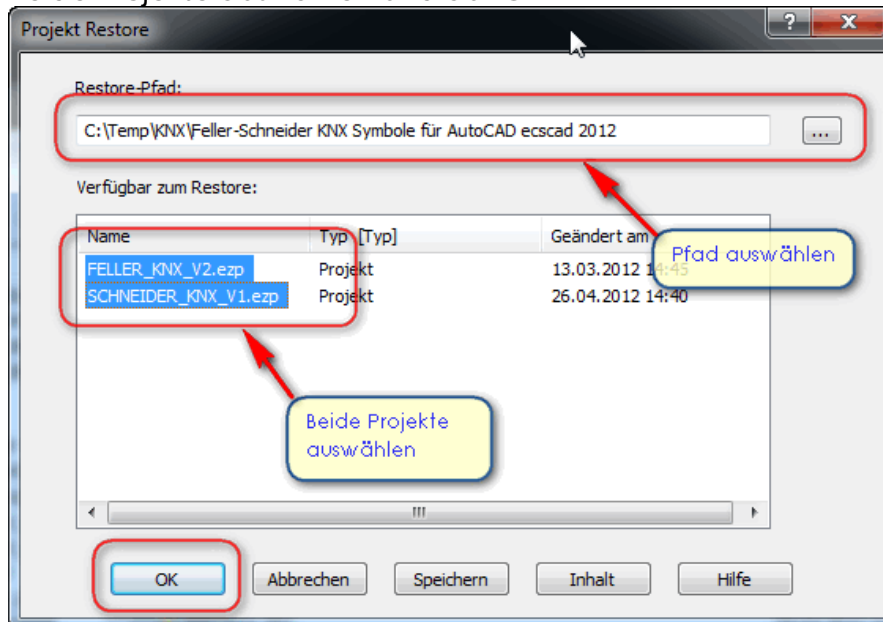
Projekt Restore

?

x

Restore-Pfad:

C:\Temp\KNX\Feller-Schneider KNX Symbole für AutoCAD ecscad 2012

...

Verfügbar zum Restore:

| Name | Typ [Typ] | Geändert am |
|---|---|---|
| FELLER_KNX_V2.ezp | Projekt | 13.03.2012 14:45 |
| SCHNEIDER_KNX_V1.ezp | Projekt | 26.04.2012 14:40 |

Pfad auswählen

Beide Projekte auswählen

OK

Abbrechen

Speichern

Inhalt

Hilfe